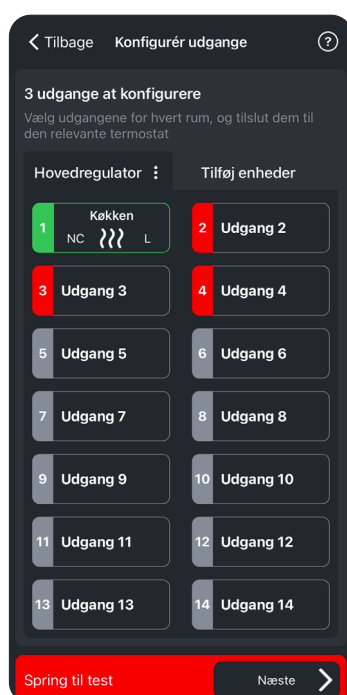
Tilbage Konfigurér udgange ?

3 udgange at konfigurere
Vælg udgangene for hvert rum, og tilslut dem til den relevante termostat

Hovedregulator ⋮ Tilføj enheder

1 Køkken NC L
2 Udgang 2
3 Udgang 3
4 Udgang 4
5 Udgang 5
6 Udgang 6
7 Udgang 7
8 Udgang 8
9 Udgang 9
10 Udgang 10
11 Udgang 11
12 Udgang 12
13 Udgang 13
14 Udgang 14

Spring til test Næste